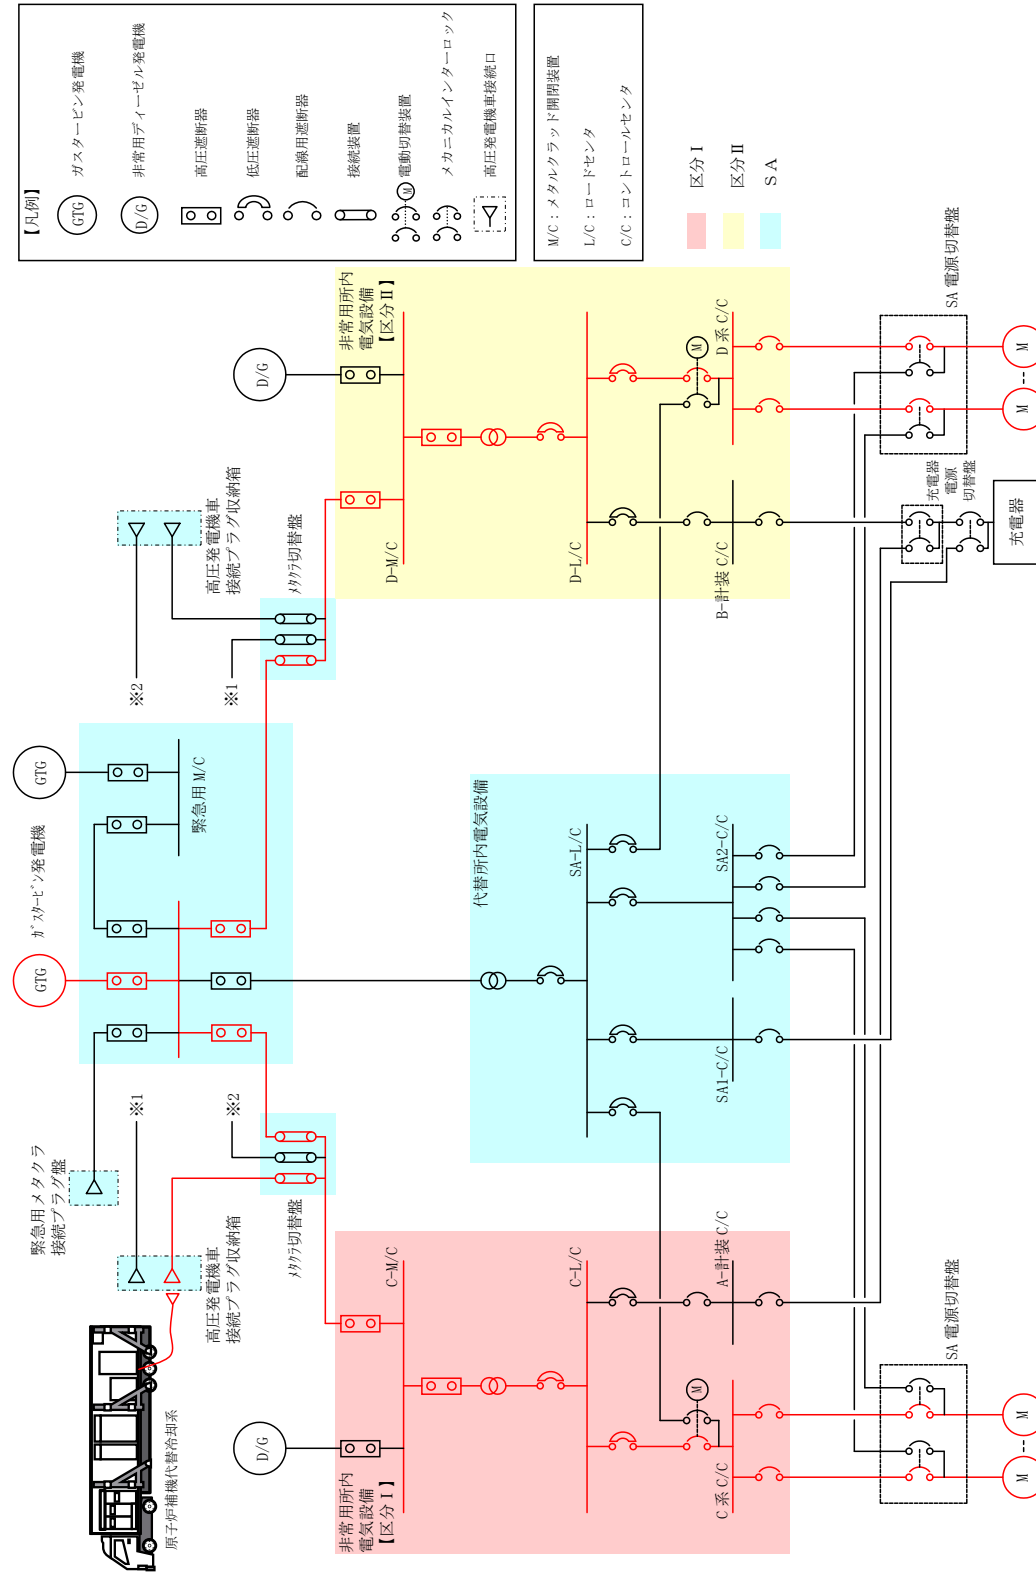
【凡例】
GTG ガスタービン発電機
D/G 非常用ディーゼル発電機
高圧遮断器
低圧遮断器
配線用遮断器
接続装置
M 電動切替装置
メカニカルインターロック
高圧発電機車接続口

M/C：メタルクラッド開閉装置
L/C：ロードセンタ
C/C：コントロールセンタ
区分 I
区分 II
SA

非常用所内電気設備【区分 II】
D/G
D-M/C
D-L/C
M
D系 C/C
B-計装 C/C
SA 電源切替盤
M
M
充電器電源切替盤
充電器
高圧発電機車接続プラグ収納箱
ﾒｶｸﾗ切替盤
※2
※1
GTG
緊急用 M/C
ｶﾞｽﾀｰﾋﾞﾝ発電機
GTG
代替所内電気設備
SA-L/C
SA2-C/C
SA1-C/C
※1
※2
緊急用メタクラ接続プラグ盤
高圧発電機車接続プラグ収納箱
ﾒｶｸﾗ切替盤
C-M/C
C-L/C
A-計装 C/C
M
SA 電源切替盤
M
M
D/G
非常用所内電気設備【区分 I】
C系 C/C
原子炉補機代替冷却系